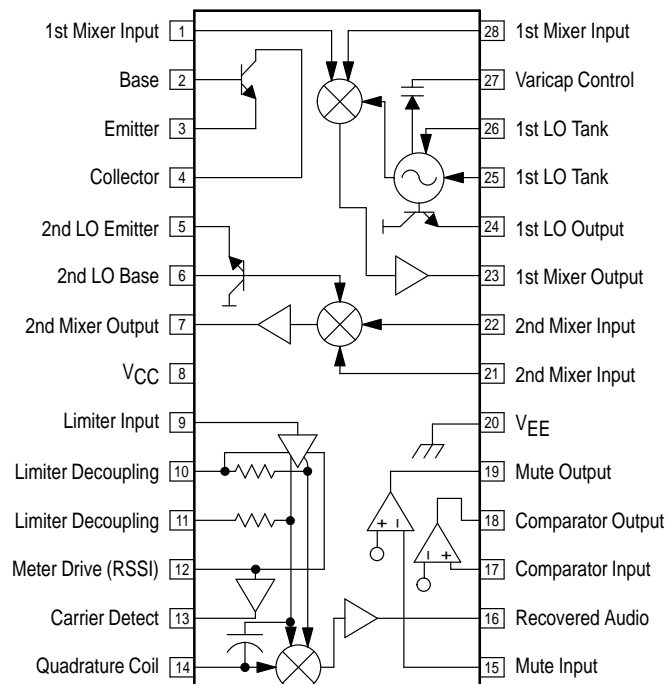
1st Mixer Input 1
Base 2
Emitter 3
Collector 4
2nd LO Emitter 5
2nd LO Base 6
2nd Mixer Output 7
$V_{CC}$ 8
Limiter Input 9
Limiter Decoupling 10
Limiter Decoupling 11
Meter Drive (RSSI) 12
Carrier Detect 13
Quadrature Coil 14

28 1st Mixer Input
27 Varicap Control
26 1st LO Tank
25 1st LO Tank
24 1st LO Output
23 1st Mixer Output
22 2nd Mixer Input
21 2nd Mixer Input
20 $V_{EE}$
19 Mute Output
18 Comparator Output
17 Comparator Input
16 Recovered Audio
15 Mute Input

+ –
– +